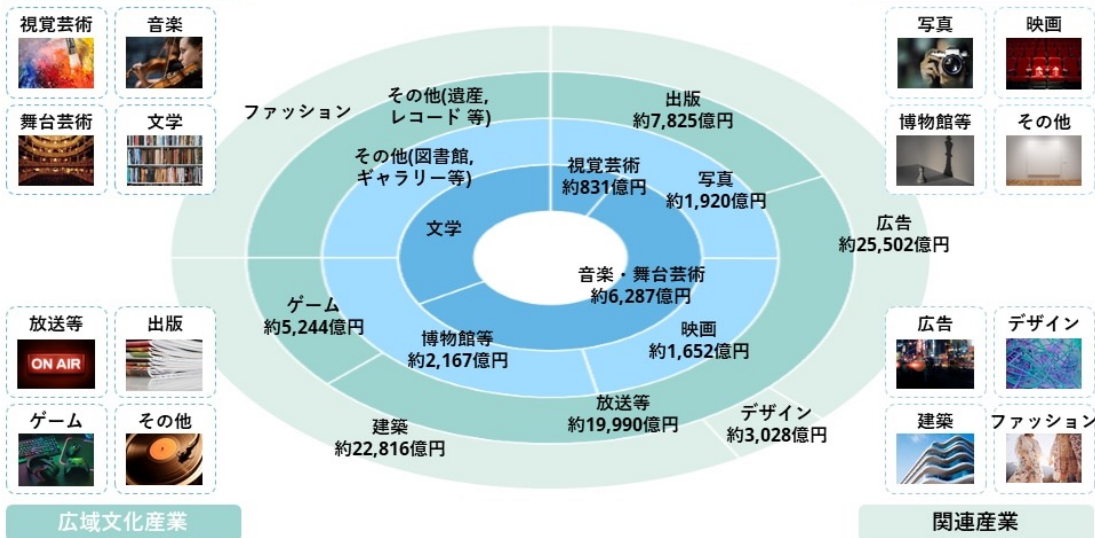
視覚芸術

音楽

舞台芸術

文学

放送等

ON AIR

出版

ゲーム

その他

広域文化産業

写真

映画

博物館等

その他

広告

デザイン

建築

ファッション

関連産業

ファッション

その他(遺産, レコード 等)

出版
約7,825億円

その他(図書館, ギャラリー等)

視覚芸術
約831億円

写真
約1,920億円

文学

広告
約25,502億円

音楽・舞台芸術
約6,287億円

ゲーム
約5,244億円

博物館等
約2,167億円

映画
約1,652億円

放送等
約19,990億円

デザイン
約3,028億円

建築
約22,816億円